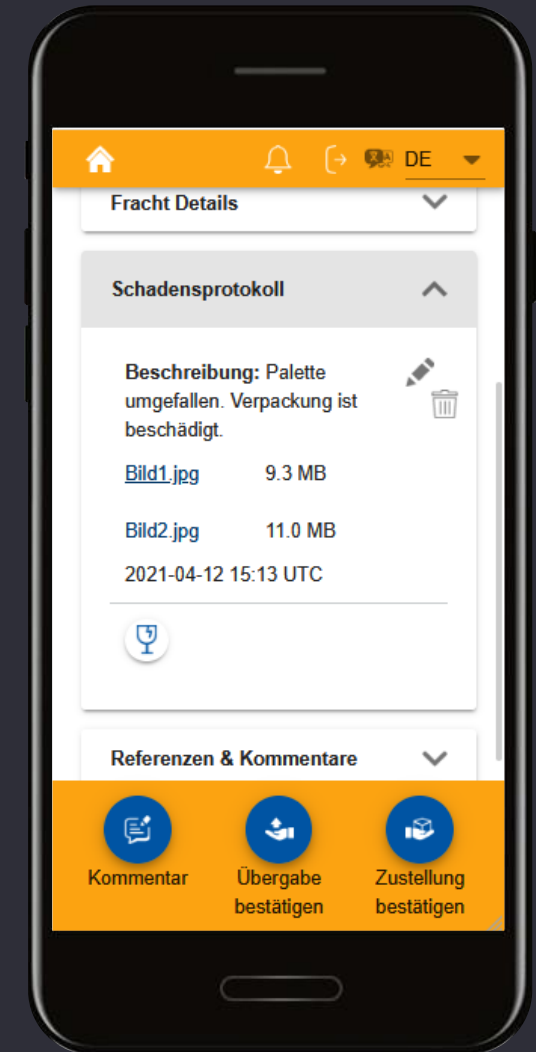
DE

Fracht Details

Schadensprotokoll

**Beschreibung:** Palette umgefallen. Verpackung ist beschädigt.

Bild1.jpg 9.3 MB

Bild2.jpg 11.0 MB

2021-04-12 15:13 UTC

Referenzen & Kommentare

Kommentar

Übergabe bestätigen

Zustellung bestätigen